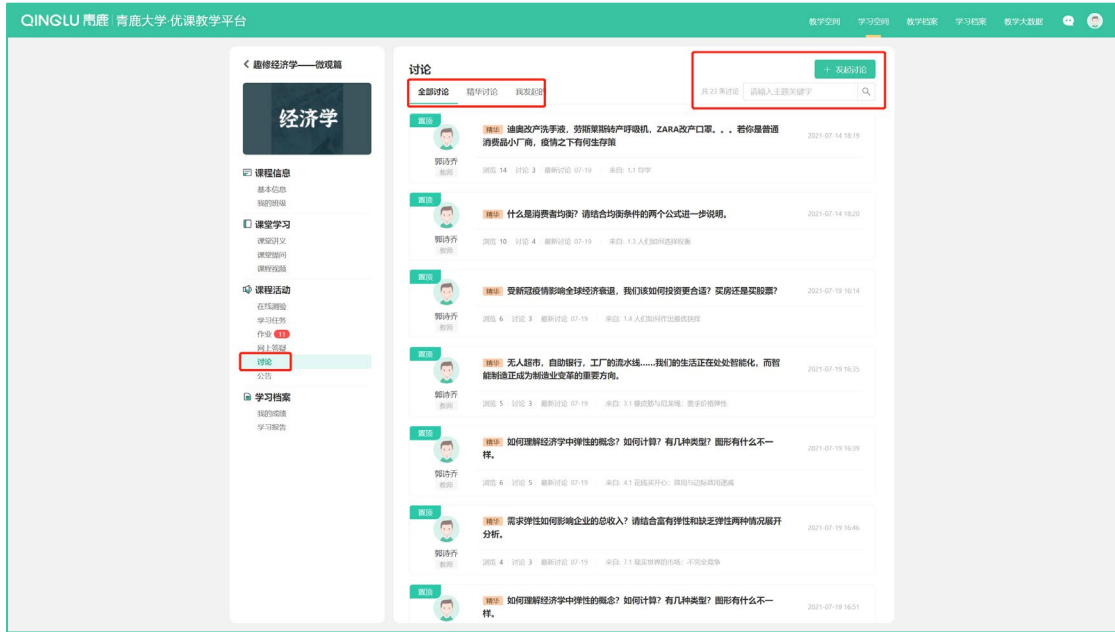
QINGLU 青鹿 | 青鹿大学·优课教学平台

教学空间 学习空间 教学档案 学习档案 教学大数据

< 趣修经济学——微观篇

经济学

课程信息
基本信息
我的班级

课堂学习
课堂讲义
课堂提问
课程视频

课程活动
在线测验
学习任务
作业 11
网上答疑
讨论
公告

学习档案
我的成绩
学习报告

讨论

全部讨论 精华讨论 我发起的

+ 发起讨论

共 23 条讨论 请输入主题关键字

置顶
精华 迪奥改产洗手液，劳斯莱斯转产呼吸机，ZARA改产口罩。。。若你是普通消费品小厂商，疫情之下何何生存策
2021-07-14 18:19
郭诗齐 教师
浏览 14 讨论 3 最新讨论 07-19 来自: 1.1 导学

置顶
精华 什么是消费者均衡？请结合均衡条件的两个公式进一步说明。
2021-07-14 18:20
郭诗齐 教师
浏览 10 讨论 4 最新讨论 07-19 来自: 1.3 人们如何选择权衡

置顶
精华 受新冠疫情影响全球经济衰退，我们该如何投资更合适？买房还是买股票？
2021-07-19 16:14
郭诗齐 教师
浏览 6 讨论 3 最新讨论 07-19 来自: 1.4 人们如何作出最优抉择

置顶
精华 无人超市，自助银行，工厂的流水线......我们的生活正在处处智能化，而智能制造正成为制造业变革的重要方向。
2021-07-19 16:35
郭诗齐 教师
浏览 5 讨论 3 最新讨论 07-19 来自: 3.1 需求的与应用概：需求价格弹性

置顶
精华 如何理解经济学中弹性的概念？如何计算？有几种类型？图形有什么不一样。
2021-07-19 16:39
郭诗齐 教师
浏览 6 讨论 5 最新讨论 07-19 来自: 4.1 花钱买开心：效用与边际效用递减

置顶
精华 需求弹性如何影响企业的总收入？请结合富有弹性和缺乏弹性两种情况展开分析。
2021-07-19 16:46
郭诗齐 教师
浏览 4 讨论 3 最新讨论 07-19 来自: 7.1 疑买世界的市场：不完全竞争

置顶
精华 如何理解经济学中弹性的概念？如何计算？有几种类型？图形有什么不一样。
2021-07-19 16:51